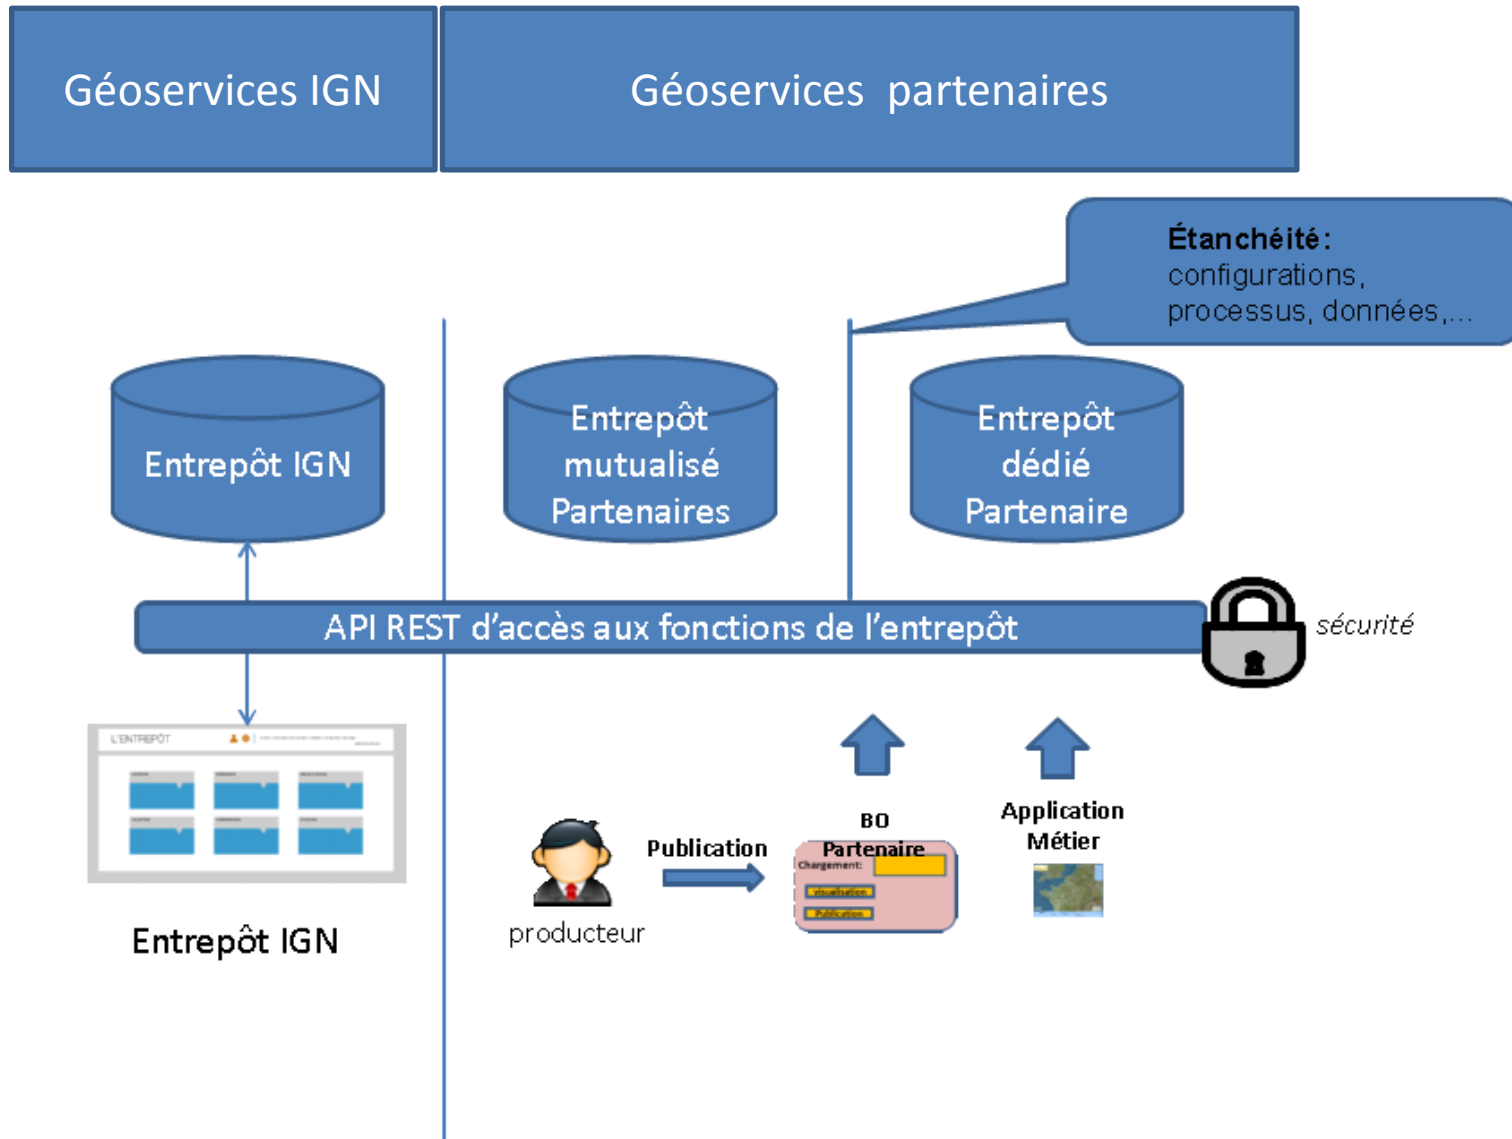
Géoservices IGN

Géoservices partenaires

Étanchéité: configurations, processus, données,…

Entrepôt IGN

Entrepôt mutualisé Partenaires

Entrepôt dédié Partenaire

API REST d'accès aux fonctions de l'entrepôt

sécurité

L'ENTREPÔT

Entrepôt IGN

producteur

Publication

BO Partenaire

Chargement:

Visualisation

Publication

Application Métier